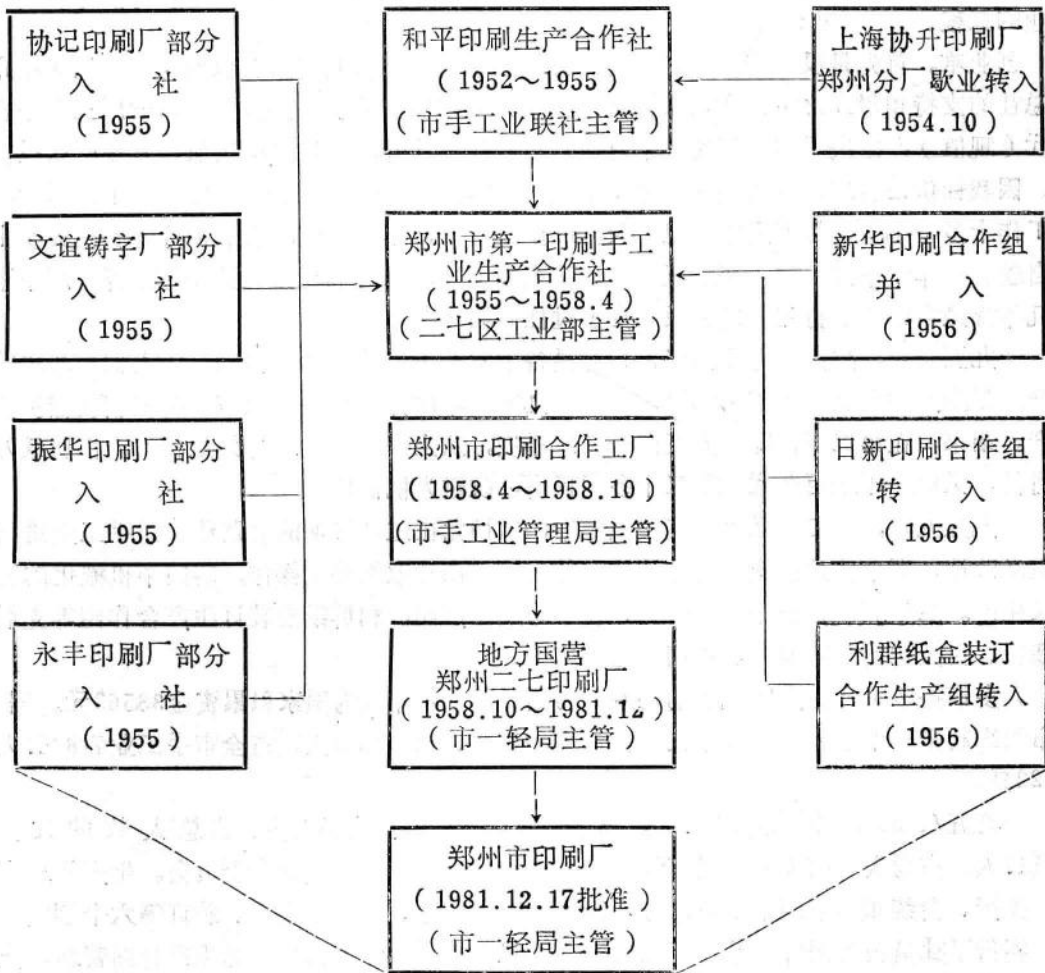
协记印刷厂部分
入 社
（1955）

文谊铸字厂部分
入 社
（1955）

振华印刷厂部分
入 社
（1955）

永丰印刷厂部分
入 社
（1955）

和平印刷生产合作社
（1952～1955）
（市手工业联社主管）

郑州市第一印刷手工业生产合作社
（1955～1958.4）
（二七区工业部主管）

郑州市印刷合作工厂
（1958.4～1958.10）
（市手工业管理局主管）

地方国营
郑州二七印刷厂
（1958.10～1981.12）
（市一轻局主管）

郑州市印刷厂
（1981.12.17批准）
（市一轻局主管）

上海协升印刷厂
郑州分厂歇业转入
（1954.10）

新华印刷合作组
并 入
（1956）

日新印刷合作组
转 入
（1956）

利群纸盒装订
合作生产组转入
（1956）